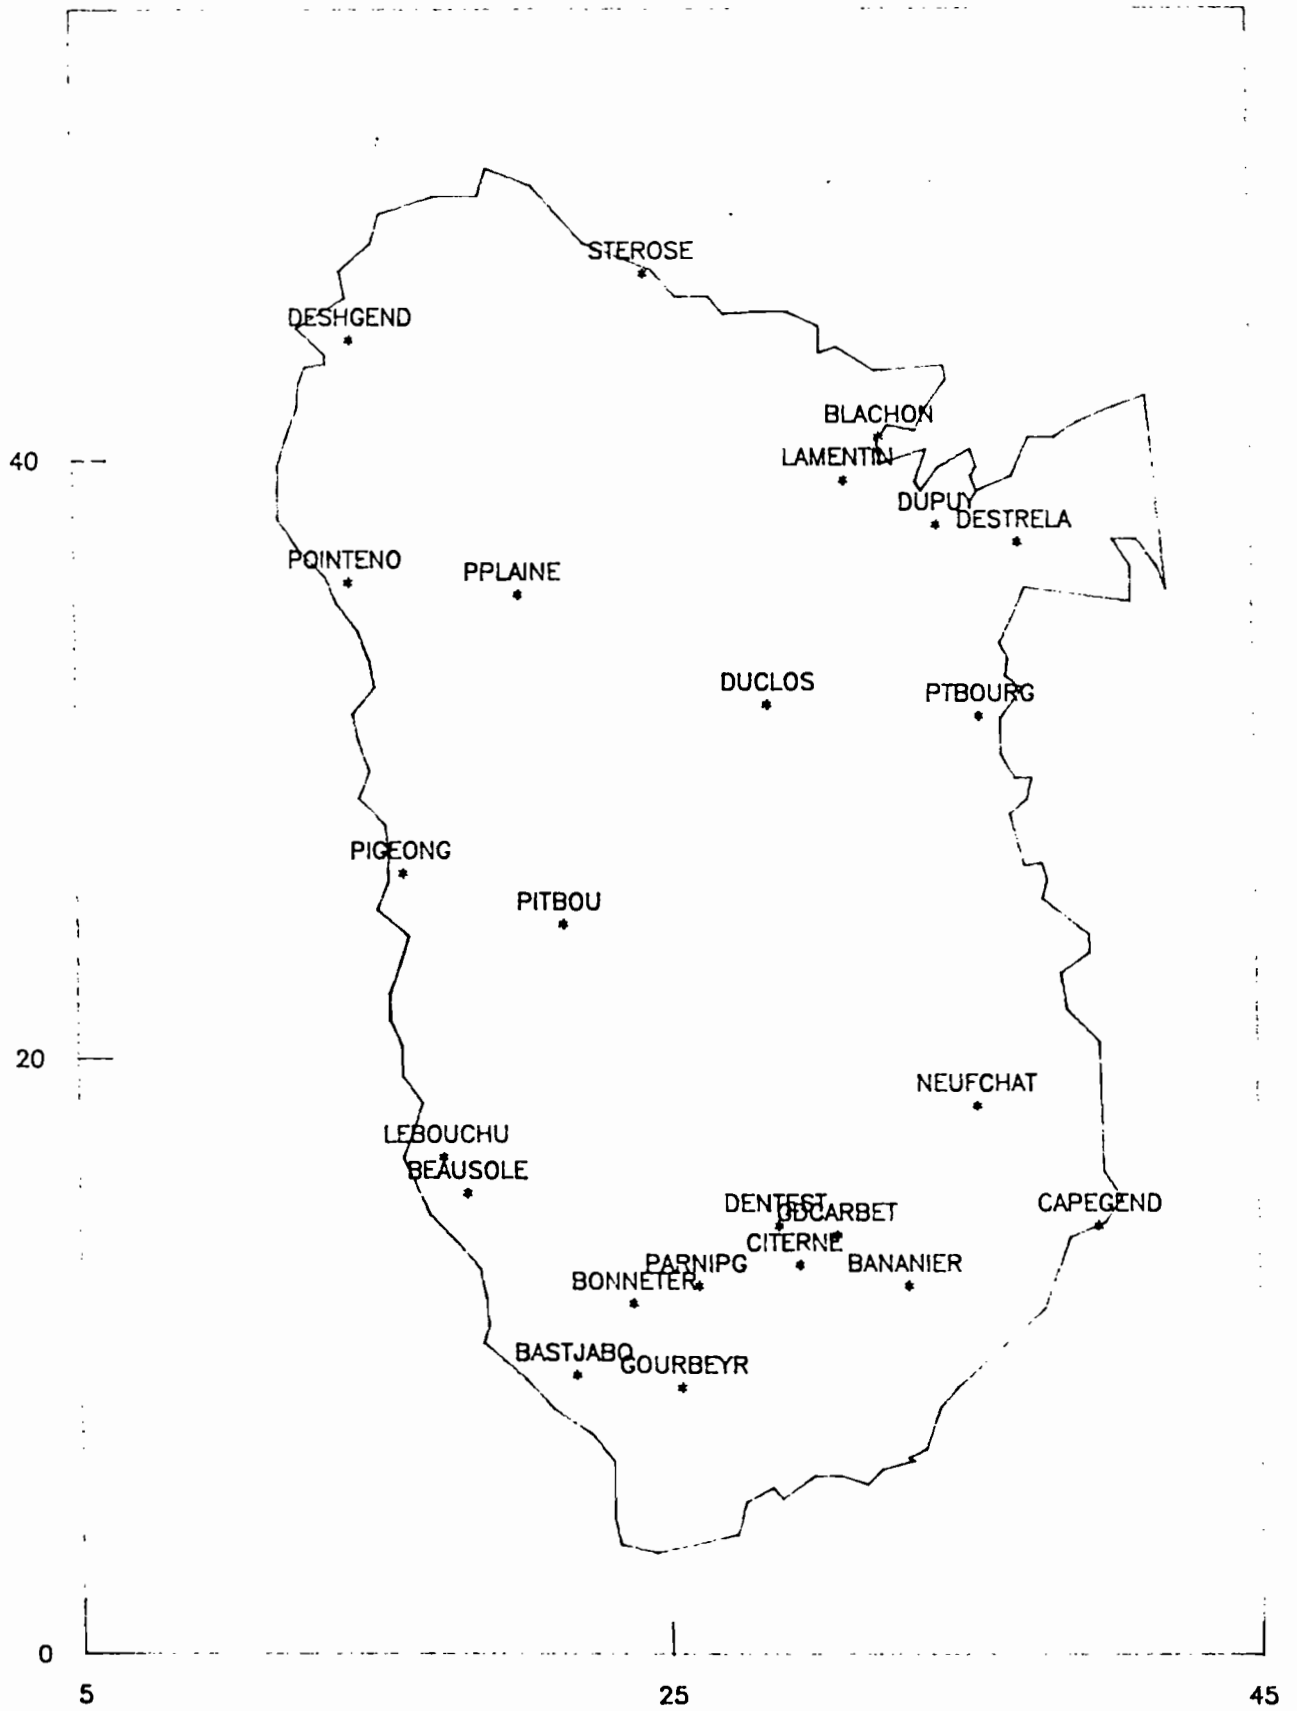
STEROSE
DESHGEND
BLACHON
LAMENTIN
40
DUPUY
DESTRELA
POINTENO
PPLAINE
DUCLOS
PTBOURG
PIGEONG
PITBOU
20
NEUFCHAT
LEBOUCHU
BEAUSOLE
DENTEST
GDCARBET
CAPEGEND
CITERNE
PARNIPG
BANANIER
BONNETER
BASTJABO
GOURBEYR
0
5
25
45